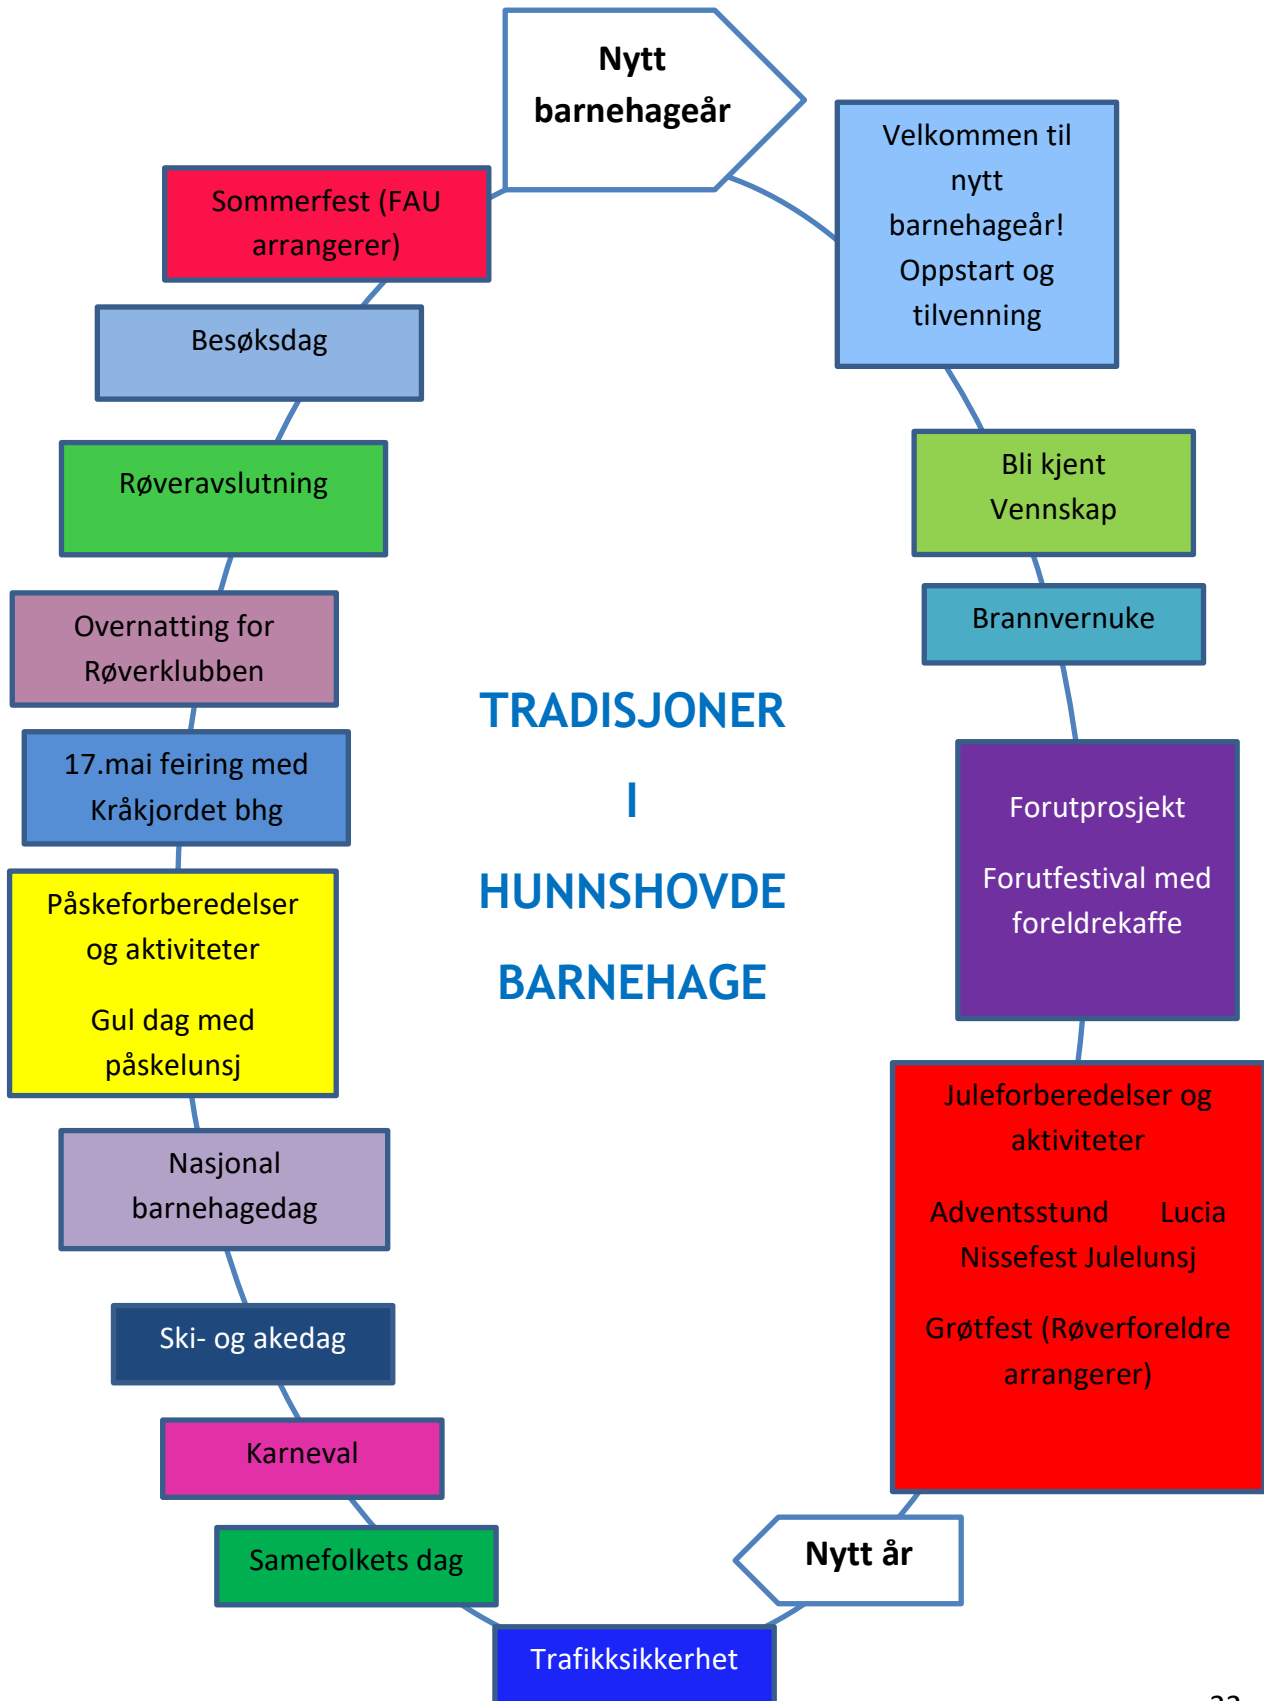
Nytt barnehageår

Velkommen til nytt barnehageår! Oppstart og tilvenning

Bli kjent
Vennskap

Brannvernuke

Forutprosjekt

Forutfestival med foreldrekaffe

Juleforberedelser og aktiviteter

Adventsstund Lucia
Nissefest Julelunsj

Grøtfest (Røverforeldre arrangerer)

Nytt år

Trafikksikkerhet

Samefolkets dag

Karneval

Ski- og akedag

Nasjonal barnehagedag

Påskeforberedelser og aktiviteter

Gul dag med påskelunsj

17.mai feiring med Kråkjordet bhg

Overnatting for Røverklubben

Røveravslutning

Besøksdag

Sommerfest (FAU arrangerer)

TRADISJONER
I
HUNNSHOVDE
BARNEHAGE

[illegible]